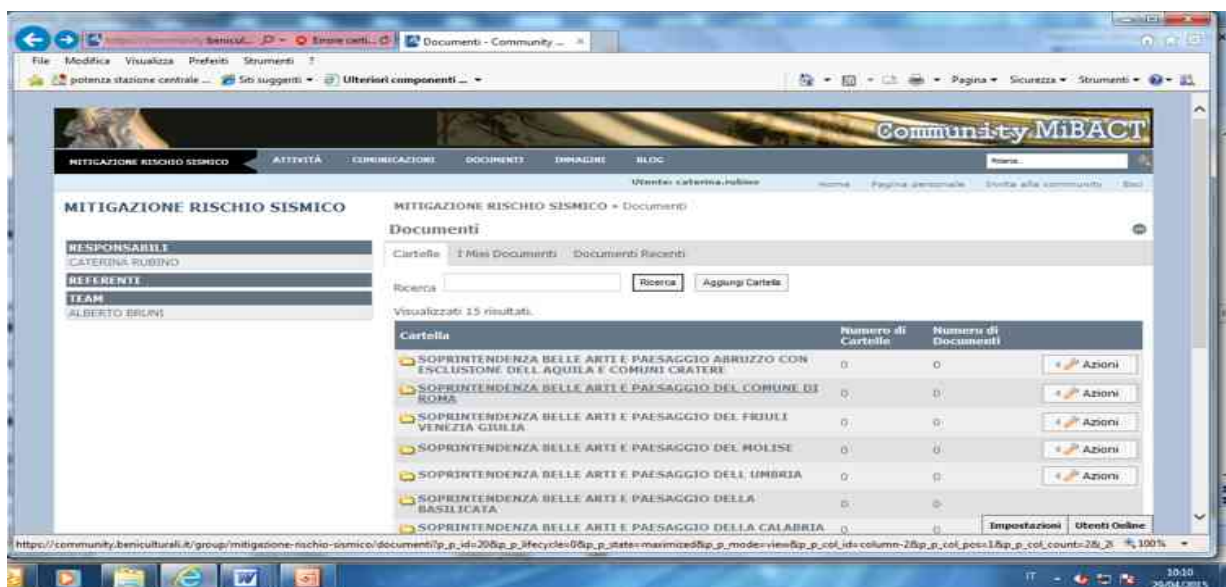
https://community.benicul... Errore certi... Documenti - Community ...

File Modifica Visualizza Preferiti Strumenti ?

potenza stazione centrale ... Siti suggeriti ▾ Ulteriori componenti ... ▾

Pagina ▾ Sicurezza ▾ Strumenti ▾

Community MiBACT

MITIGAZIONE RISCHIO SISMICO ATTIVITÀ COMUNICAZIONI DOCUMENTI IMMAGINI BLOG

Ricerca...

Utente: caterina.rubino Home Pagina personale Invita alla community Esci

MITIGAZIONE RISCHIO SISMICO

RESPONSABILI
CATERINA RUBINO
REFERENTI
TEAM
ALBERTO BRUNI

MITIGAZIONE RISCHIO SISMICO » Documenti

Documenti

Cartelle I Miei Documenti Documenti Recenti

Ricerca [Ricerca] [Aggiungi Cartella]

Visualizzati 15 risultati.

| Cartella | Numero di Cartelle | Numero di Documenti | |
|---|---|---|---|
| SOPRINTENDENZA BELLE ARTI E PAESAGGIO ABRUZZO CON ESCLUSIONE DELL AQUILA E COMUNI CRATERE | 0 | 0 | Azioni |
| SOPRINTENDENZA BELLE ARTI E PAESAGGIO DEL COMUNE DI ROMA | 0 | 0 | Azioni |
| SOPRINTENDENZA BELLE ARTI E PAESAGGIO DEL FRIULI VENEZIA GIULIA | 0 | 0 | Azioni |
| SOPRINTENDENZA BELLE ARTI E PAESAGGIO DEL MOLISE | 0 | 0 | Azioni |
| SOPRINTENDENZA BELLE ARTI E PAESAGGIO DELL UMBRIA | 0 | 0 | Azioni |
| SOPRINTENDENZA BELLE ARTI E PAESAGGIO DELLA BASILICATA | 0 | 0 | |
| SOPRINTENDENZA BELLE ARTI E PAESAGGIO DELLA CALABRIA | 0 | 0 | |

Impostazioni Utenti Online

https://community.beniculturali.it/group/mitigazione-rischio-sismico/documenti?p_p_id=20&p_p_lifecycle=0&p_p_state=maximized&p_p_mode=view&p_p_col_id=column-2&p_p_col_pos=1&p_p_col_count=2&_2( 100%

IT 10:10 29/04/2015